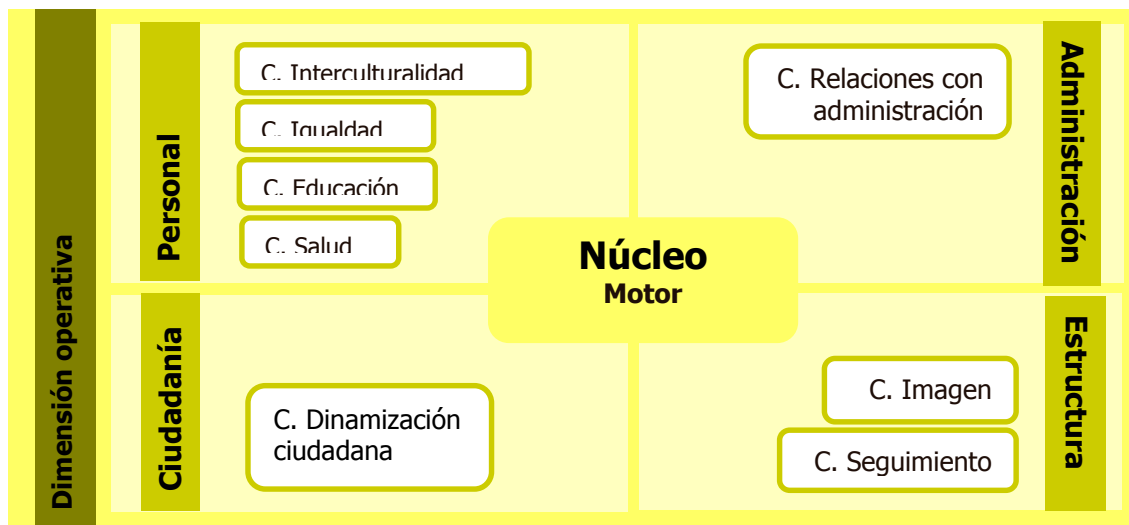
Dimensión operativa

Personal

C. Interculturalidad

C. Igualdad

C. Educación

C. Salud

C. Relaciones con administración

Administración

Núcleo
Motor

Ciudadanía

C. Dinamización ciudadana

C. Imagen

C. Seguimiento

Estructura